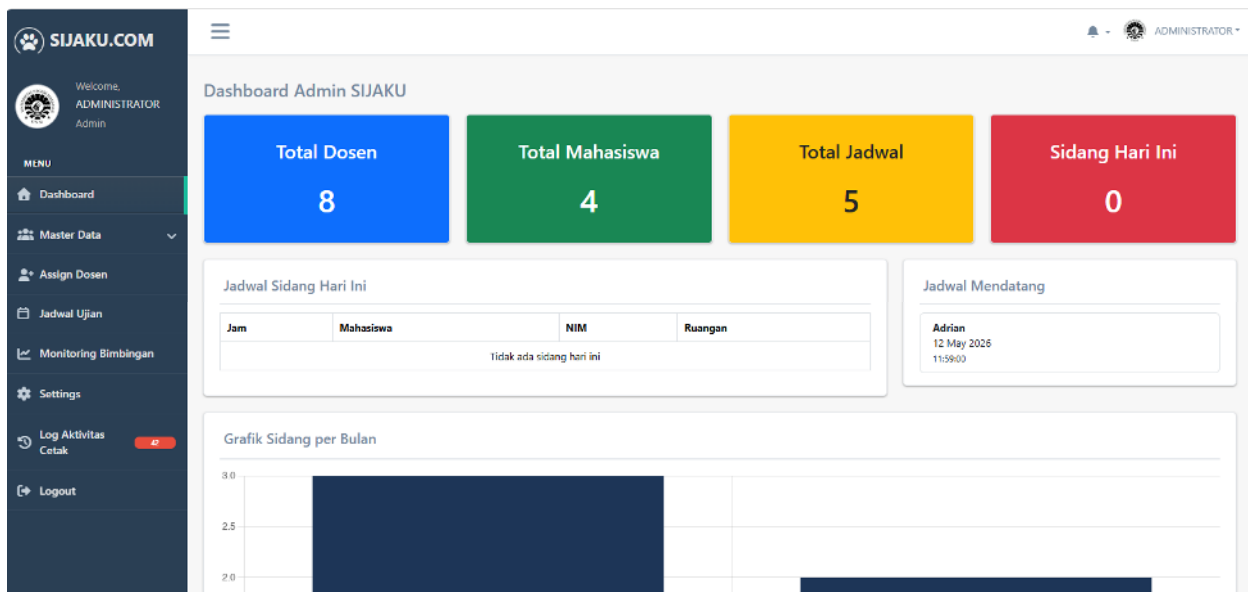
SIJAKU.COM

Welcome,
ADMINISTRATOR
Admin

MENU

Dashboard

Master Data

Assign Dosen

Jadwal Ujian

Monitoring Bimbingan

Settings

Log Aktivitas Cetak

Logout

ADMINISTRATOR

Dashboard Admin SIJAKU

Total Dosen
8

Total Mahasiswa
4

Total Jadwal
5

Sidang Hari Ini
0

Jadwal Sidang Hari Ini

| Jam | Mahasiswa | NIM | Ruangan |
|---|---|---|---|
| Tidak ada sidang hari ini | | | |

Jadwal Mendatang

Adrian
12 May 2026
11:59:00

Grafik Sidang per Bulan

3.0
2.5
2.0